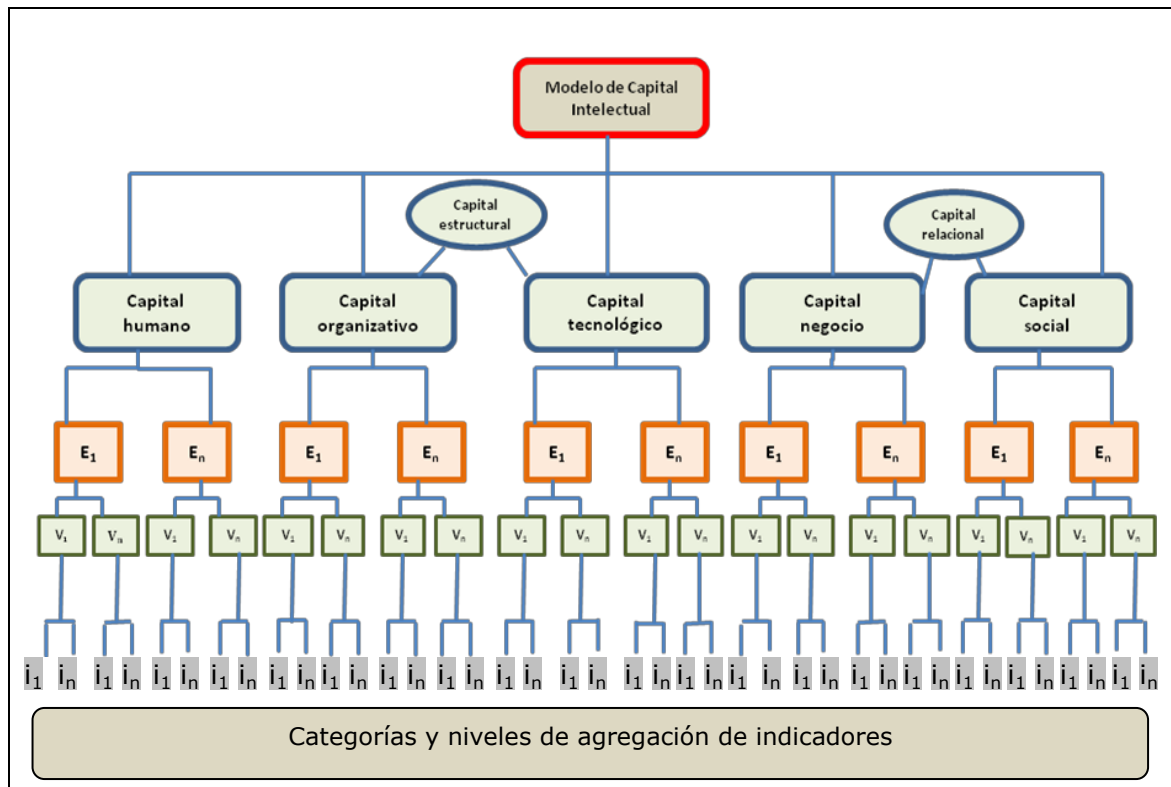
Modelo de Capital Intelectual

Capital estructural

Capital relacional

Capital humano

Capital organizativo

Capital tecnológico

Capital negocio

Capital social

$E_1$ $E_n$ $E_1$ $E_n$ $E_1$ $E_n$ $E_1$ $E_n$ $E_1$ $E_n$

$V_1$ $V_n$ $V_1$ $V_n$ $V_1$ $V_n$ $V_1$ $V_n$ $V_1$ $V_n$ $V_1$ $V_n$ $V_1$ $V_n$ $V_1$ $V_n$ $V_1$ $V_n$ $V_1$ $V_n$

$i_1$ $i_n$ $i_1$ $i_n$ $i_1$ $i_n$ $i_1$ $i_n$ $i_1$ $i_n$ $i_1$ $i_n$ $i_1$ $i_n$ $i_1$ $i_n$ $i_1$ $i_n$ $i_1$ $i_n$ $i_1$ $i_n$ $i_1$ $i_n$ $i_1$ $i_n$ $i_1$ $i_n$ $i_1$ $i_n$ $i_1$ $i_n$ $i_1$ $i_n$ $i_1$ $i_n$ $i_1$ $i_n$ $i_1$ $i_n$

Categorías y niveles de agregación de indicadores